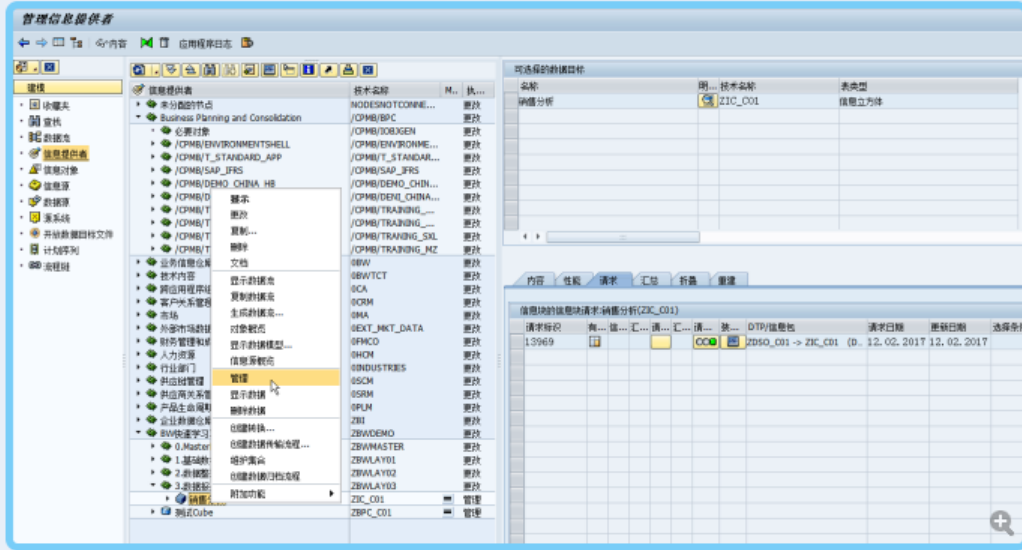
管理信息提供者

应用程序日志

建模
收藏夹
查找
数据流
信息提供者
信息对象
信息源
数据源
源系统
开放数据目标文件
计划序列
流程链

信息提供者 | 技术名称 | M... | 执...
未分配的节点 | NODESNOTCONNE... | 更改
Business Planning and Consolidation | /CPMB/BPC | 更改
必要对象 | /CPMB/IOBJGEN | 更改
/CPMB/ENVIRONMENTSHELL | /CPMB/ENVIRONME... | 更改
/CPMB/T_STANDARD_APP | /CPMB/T_STANDAR... | 更改
/CPMB/SAP_IFRS | /CPMB/SAP_IFRS | 更改
/CPMB/DEMO_CHINA_HB | /CPMB/DEMO_CHIN... | 更改
/CPMB/D | /CPMB/DEMI_CHINA... | 更改
/CPMB/T | /CPMB/TRAINING_... | 更改
/CPMB/T | /CPMB/TRAINING_... | 更改
/CPMB/T | /CPMB/TRAINING_SXL | 更改
/CPMB/T | /CPMB/TRAINING_MZ | 更改
业务信息 | 0BW | 更改
技术内容 | 0BWTCT | 更改
跨应用程 | 0CA | 更改
客户关系管 | 0CRM | 更改
市场 | 0MA | 更改
外部市场数 | 0EXT_MKT_DATA | 更改
财务管理和 | 0FMCO | 更改
人力资源 | 0HCM | 更改
行业部门 | 0INDUSTRIES | 更改
供应链管理 | 0SCM | 更改
供应商关系 | 0SRM | 更改
产品生命周 | 0PLM | 更改
企业数据仓 | ZBI | 更改
BW快速学习 | ZBWDEMO | 更改
0.Master | ZBWMASTER | 更改
1.基础 | ZBWLAY01 | 更改
2.数据 | ZBWLAY02 | 更改
3.数据 | ZBWLAY03 | 更改
销售分 | ZIC_C01 | 管理
测试Cube | ZBPC_C01 | 管理

显示
更改
复制...
删除
文档
显示数据流
复制数据流
生成数据流...
对象概览
显示数据模型...
信息源概览
管理
显示数据
删除数据
创建转换...
创建数据传输流程...
维护集合
创建数据归档流程
附加功能

可选择的数据目标
名称 | 明... | 技术名称 | 类类型
销售分析 | | ZIC_C01 | 信息立方体

内容 | 性能 | 请求 | 汇总 | 折叠 | 重建

信息块的信息块请求:销售分析(ZIC_C01)
请求标识 | 有... | 信... | 汇... | 请... | 汇... | 请... | 状... | DTP/数据包 | 请求日期 | 更新日期 | 选择条件
13969 | | | | | | CO | | ZDSO_C01 -> ZIC_C01 (D... | 12.02.2017 | 12.02.2017 |